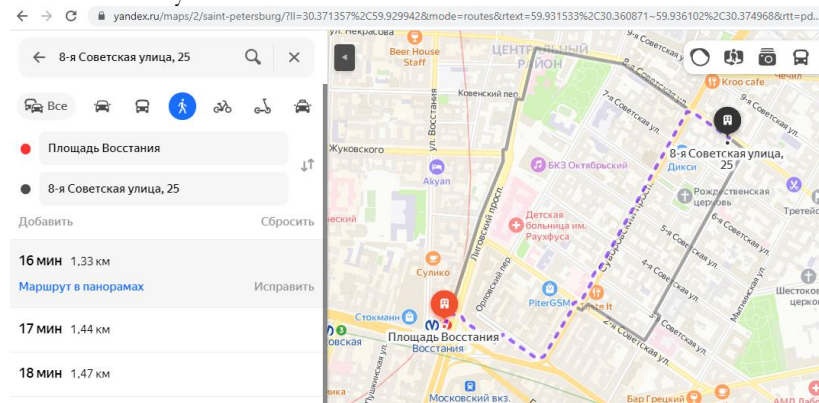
yandex.ru/maps/2/saint-petersburg/?ll=30.371357%2C59.929942&mode=routes&rtext=59.931533%2C30.360871~59.936102%2C30.374968&rtt=pd...

8-я Советская улица, 25

Все

Площадь Восстания

8-я Советская улица, 25

Добавить

Сбросить

16 мин 1,33 км

Маршрут в панорамах

Исправить

17 мин 1,44 км

18 мин 1,47 км

ул. Некрасова

Beer House Staff

ЦЕНТРАЛЬНЫЙ РАЙОН

Kroo cafe

Чечил

Ковенский пер.

7-я Советская ул.

Жуковского

ул. Восстания

Лиговский просп.

Акуап

БКЗ Октябрьский

8-я Советская улица, 25

Дикси

Рождественская церковь

Третейс

Детская больница им. Раухфуса

Суворовский просп.

Сулико

Оловянный пер.

PiterGSM

Stay It

4-я Советская ул.

3-я Советская ул.

2-я Советская ул.

Мытнинская ул.

Шестоковская церковь

Стокманн

Площадь Восстания

Восстания

Московский вкз.

Пушкинская ул.

Фар Голливуд

АМД Лаборатория